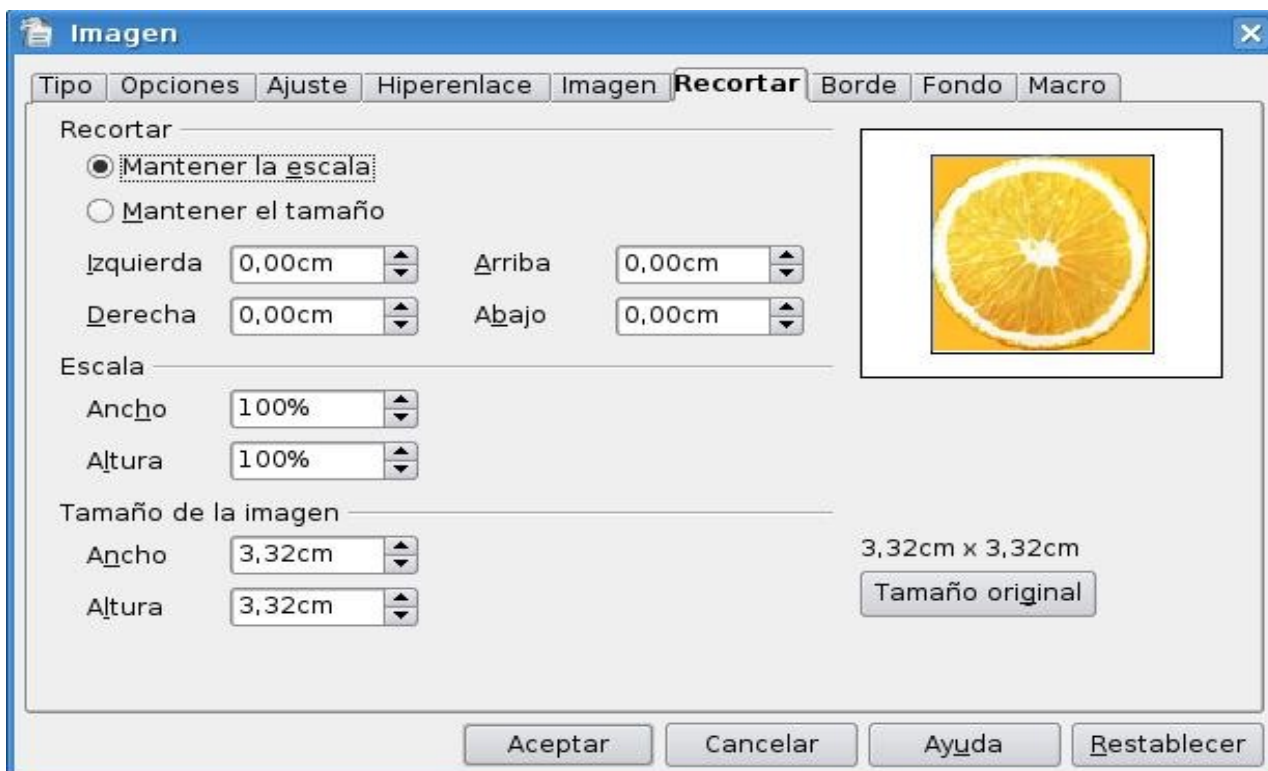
Imagen

Tipo | Opciones | Ajuste | Hiperenlace | Imagen | Recortar | Borde | Fondo | Macro

Recortar

Mantener la escala

Mantener el tamaño

Izquierda 0,00cm
Arriba 0,00cm
Derecha 0,00cm
Abajo 0,00cm

Escala

Ancho 100%
Altura 100%

Tamaño de la imagen

Ancho 3,32cm
Altura 3,32cm

3,32cm x 3,32cm

Tamaño original

Aceptar
Cancelar
Ayuda
Restablecer